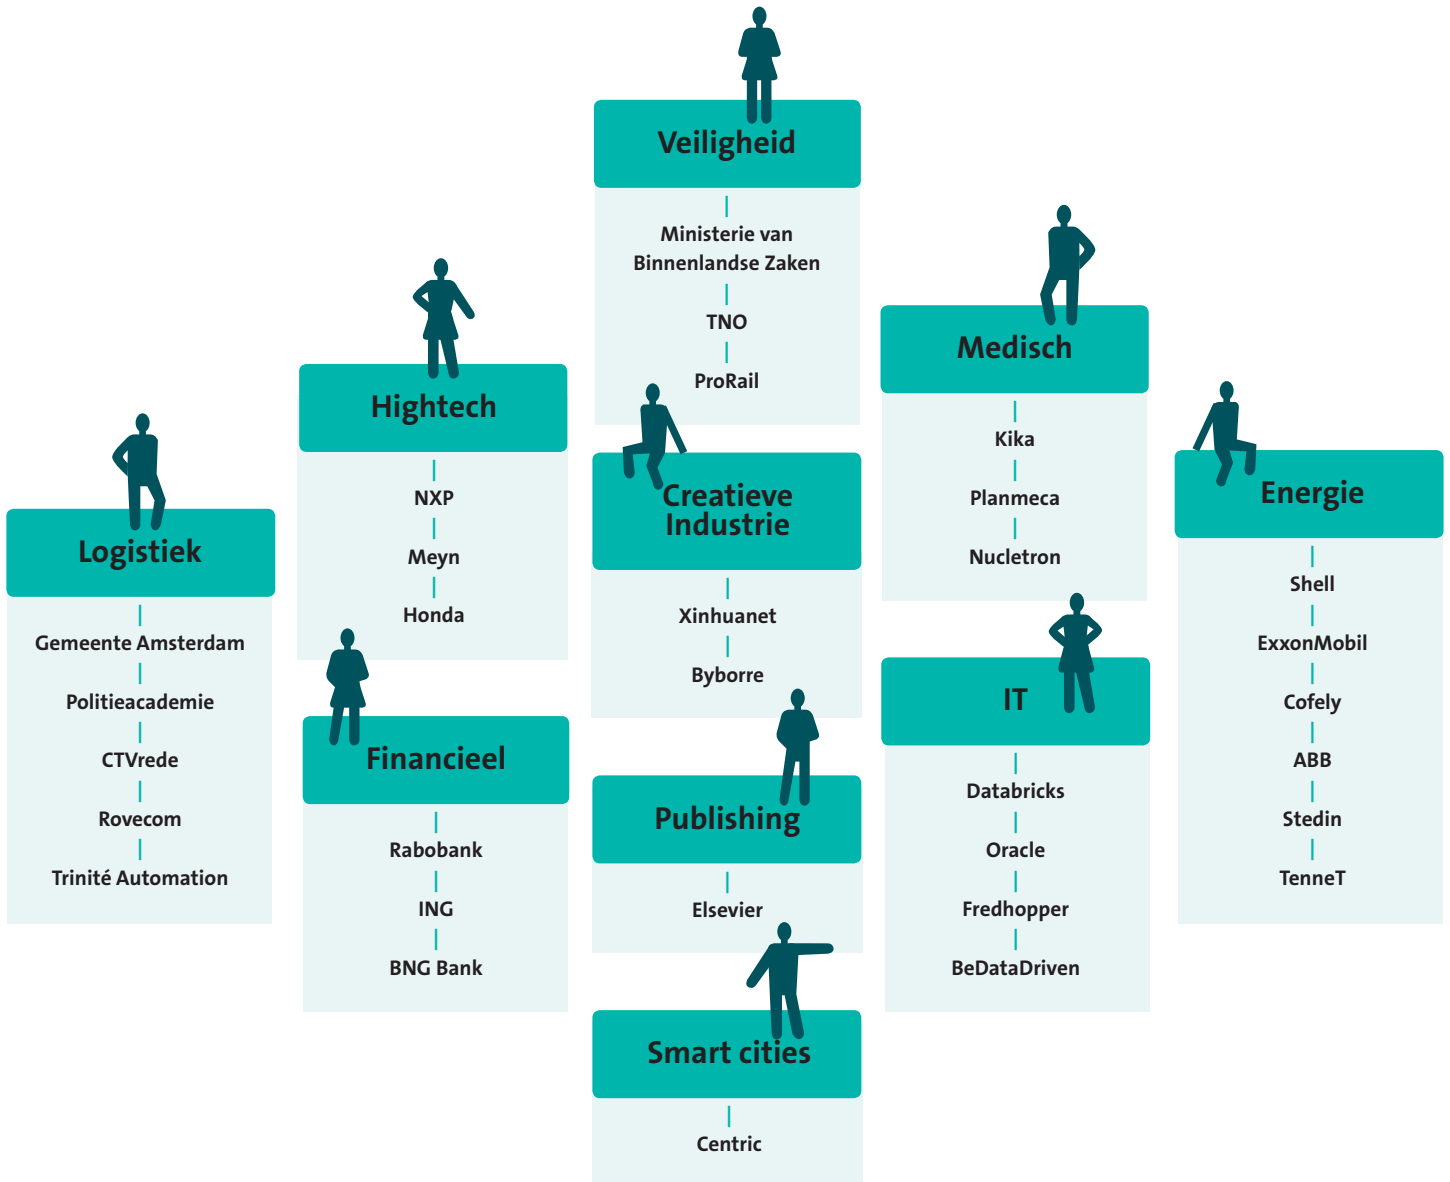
Veiligheid

Ministerie van Binnenlandse Zaken

TNO

ProRail

Hightech

NXP

Meyn

Honda

Logistiek

Gemeente Amsterdam

Politieacademie

CTVrede

Rovecom

Trinité Automation

Creatieve Industrie

Xinhuanet

Byborre

Medisch

Kika

Planmeca

Nucletron

Energie

Shell

ExxonMobil

Cofely

ABB

Stedin

TenneT

Financieel

Rabobank

ING

BNG Bank

Publishing

Elsevier

IT

Databricks

Oracle

Fredhopper

BeDataDriven

Smart cities

Centric